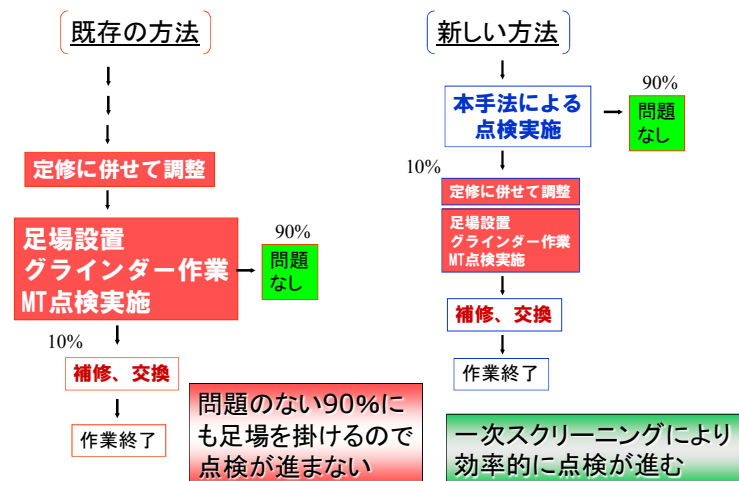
既存の方法

定修に併せて調整

足場設置
グラインダー作業
MT点検実施

90%

問題なし

10%

補修、交換

作業終了

問題のない90%にも足場を掛けるので点検が進まない

新しい方法

本手法による点検実施

90%

問題なし

10%

定修に併せて調整

足場設置
グラインダー作業
MT点検実施

補修、交換

作業終了

一次スクリーニングにより効率的に点検が進む